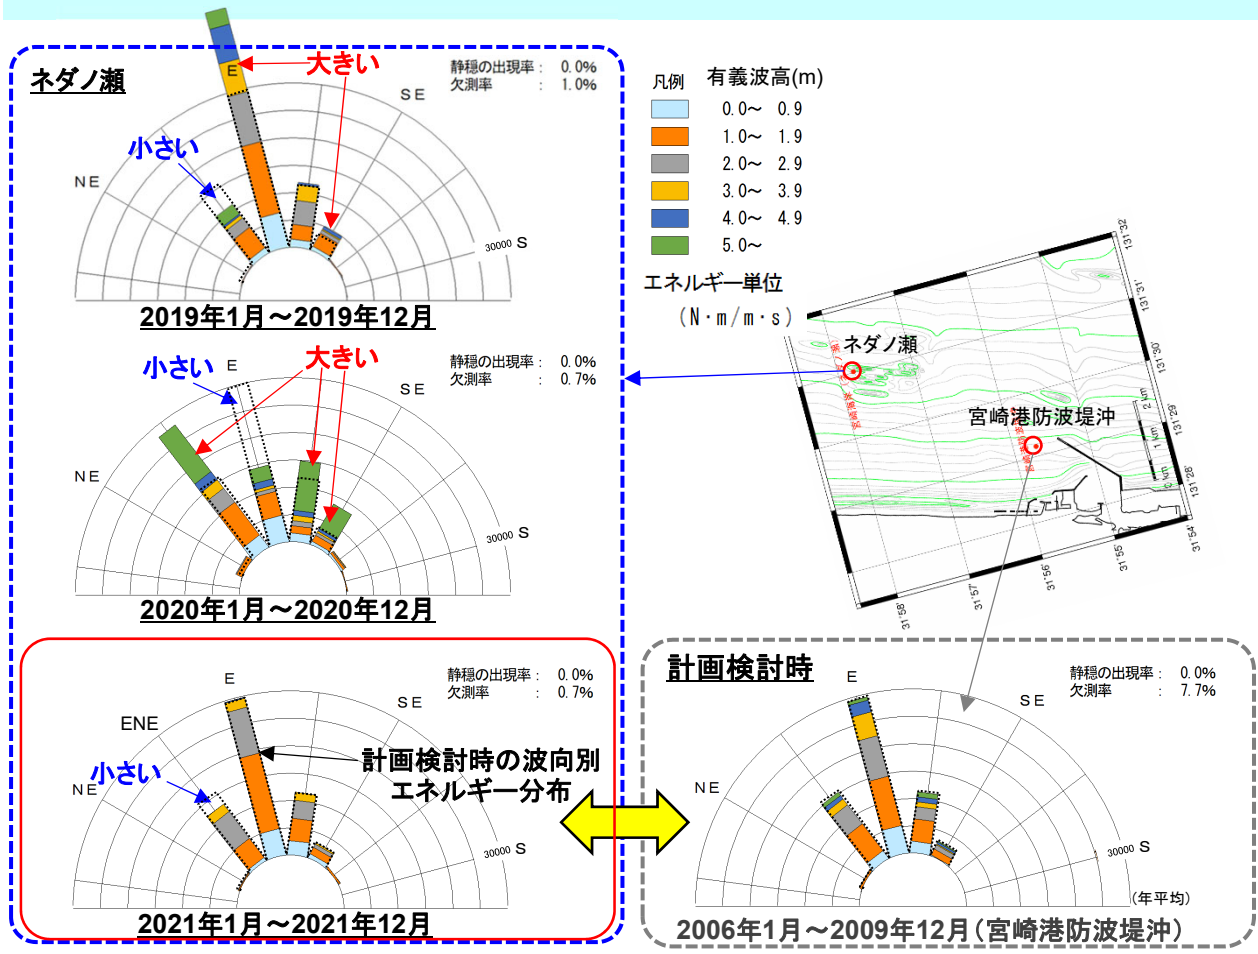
ネダノ瀬

静穏の出現率： 0.0%
欠測率 ： 1.0%

E
大きい
SE
小さい
NE
30000 S

2019年1月～2019年12月

小さい
E
大きい
静穏の出現率： 0.0%
欠測率 ： 0.7%
SE
NE
30000 S

2020年1月～2020年12月

E
静穏の出現率： 0.0%
欠測率 ： 0.7%
SE
ENE
小さい
NE
計画検討時の波向別
エネルギー分布
30000 S

2021年1月～2021年12月

凡例 有義波高(m)
| | |
|---|---|
| | 0.0～ 0.9 |
| | 1.0～ 1.9 |
| | 2.0～ 2.9 |
| | 3.0～ 3.9 |
| | 4.0～ 4.9 |
| | 5.0～ |

エネルギー単位
(N･m/m･s)

ネダノ瀬
宮崎港防波堤沖
131°32
131°31
131°30
131°29
131°28
31°54
31°55
31°56
31°57
31°58
2 km
1 km
0 km

計画検討時
E
静穏の出現率： 0.0%
欠測率 ： 7.7%
SE
NE
30000 S
(年平均)

2006年1月～2009年12月(宮崎港防波堤沖)